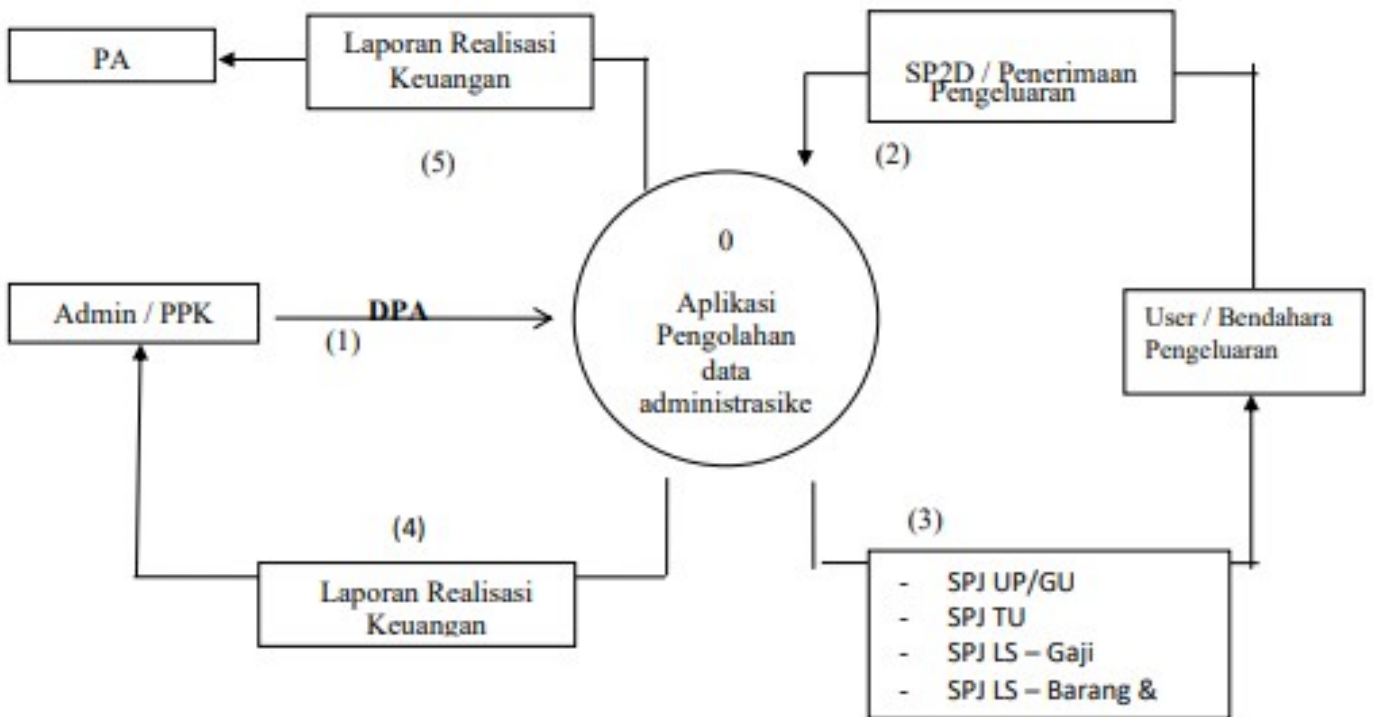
PA

Laporan Realisasi Keuangan

SP2D / Penerimaan Pengeluaran

(5)

(2)

0

Aplikasi Pengolahan data administrasike

Admin / PPK

DPA

(1)

User / Bendahara Pengeluaran

(4)

(3)

Laporan Realisasi Keuangan

- SPJ UP/GU
- SPJ TU
- SPJ LS – Gaji
- SPJ LS – Barang &